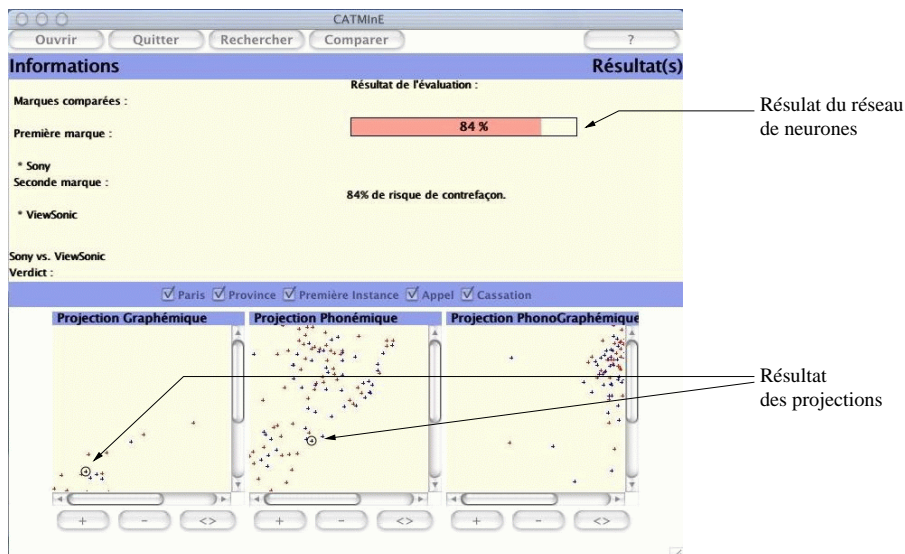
CATMInE

Ouvrir Quitter Rechercher Comparer ?

Informations

Résultat(s)

Marques comparées :

Première marque :

* Sony

Seconde marque :

* ViewSonic

Sony vs. ViewSonic

Verdict :

Résultat de l'évaluation :

84 %

84% de risque de contrefaçon.

Résulat du réseau de neurones

Paris Province Première Instance Appel Cassation

Projection Graphémique

Projection Phonémique

Projection PhonoGraphémique

Résultat des projections

+ - <> + - <> + - <>